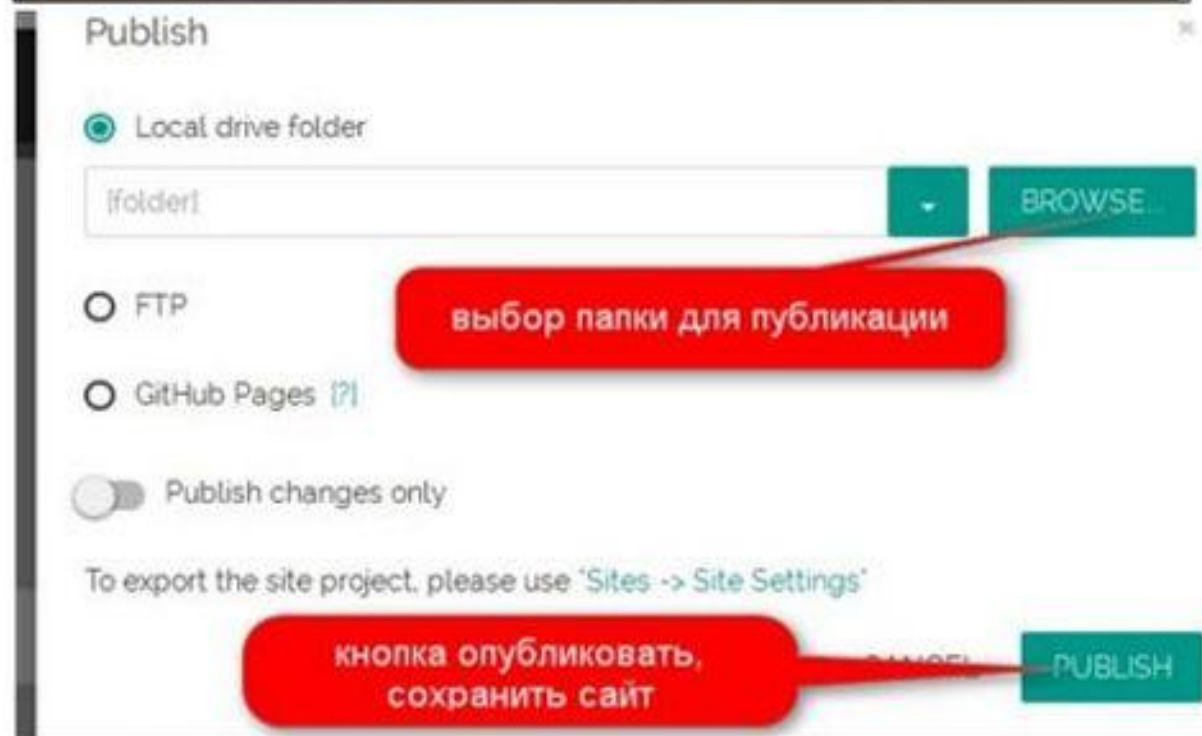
Publish

×

Local drive folder

[folder]

BROWSE...

выбор папки для публикации

FTP

GitHub Pages [?]

Publish changes only

To export the site project, please use "Sites -> Site Settings"

кнопка опубликовать, сохранить сайт

CANCEL

PUBLISH